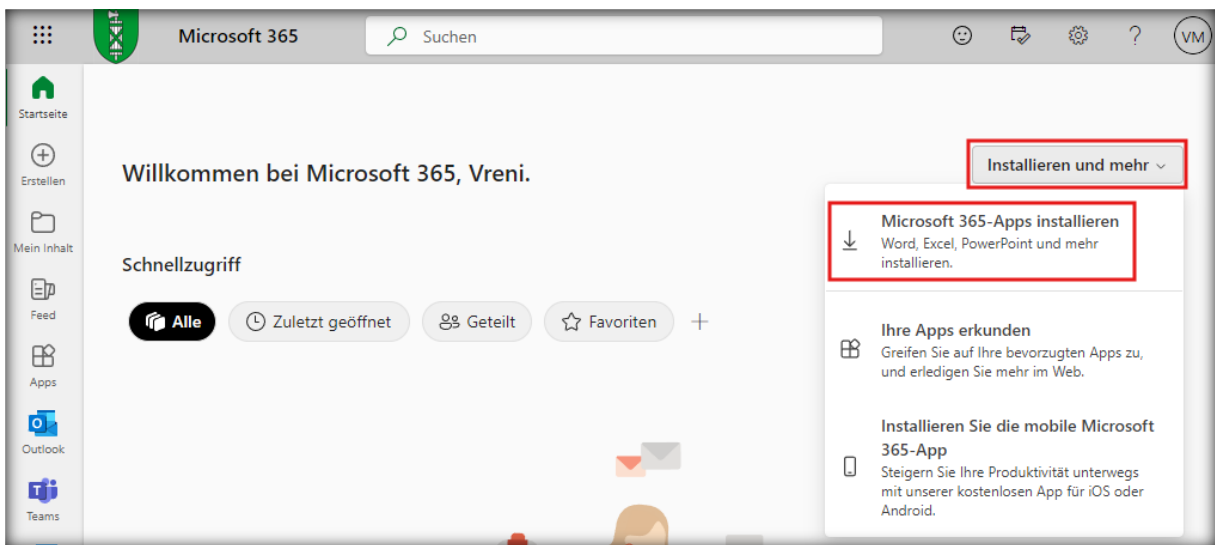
Microsoft 365

Suchen

VM

Startseite

Erstellen

Mein Inhalt

Feed

Apps

Outlook

Teams

Willkommen bei Microsoft 365, Vreni.

Installieren und mehr

Microsoft 365-Apps installieren
Word, Excel, PowerPoint und mehr installieren.

Ihre Apps erkunden
Greifen Sie auf Ihre bevorzugten Apps zu, und erledigen Sie mehr im Web.

Installieren Sie die mobile Microsoft 365-App
Steigern Sie Ihre Produktivität unterwegs mit unserer kostenlosen App für iOS oder Android.

Schnellzugriff

Alle

Zuletzt geöffnet

Geteilt

Favoriten